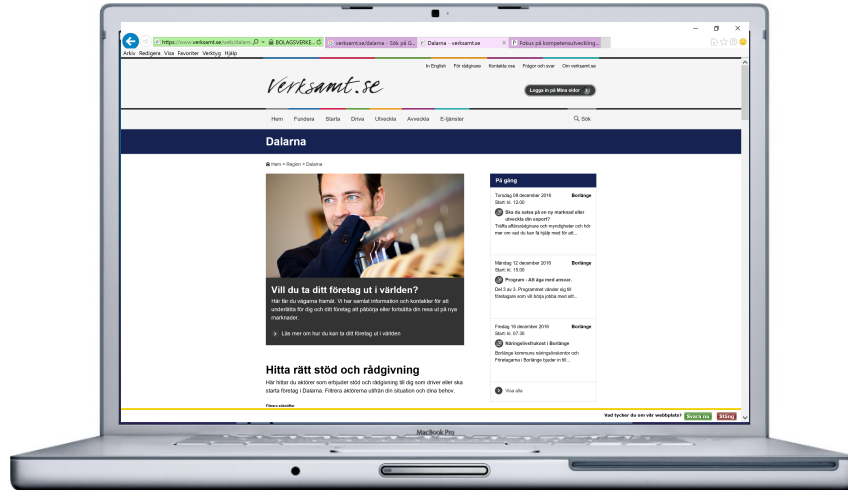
https://www.verksamt.se/web/dalarn  BOLAGSVERKE...  verksamt.se/dalarna - Sök på G...  Dalarna - verksamt.se  Fokus på kompetensutveckling...

Arkiv Redigera Visa Favoriter Verktyg Hjälp

In English För rådgivare Kontakta oss Frågor och svar Om verksamt.se

Verksamt.se

Logga in på Mina sidor

Hem Fundera Starta Driva Utveckla Avveckla E-tjänster

Sök

Dalarna

Hem » Region » Dalarna

Vill du ta ditt företag ut i världen?

Här får du vägarna framåt. Vi har samlat information och kontakter för att underlätta för dig och ditt företag att påbörja eller fortsätta din resa ut på nya marknader.

Läs mer om hur du kan ta ditt företag ut i världen

Hitta rätt stöd och rådgivning

Här hittar du aktörer som erbjuder stöd och rådgivning till dig som driver eller ska starta företag i Dalarna. Filtrera aktörerna utifrån din situation och dina behov.

Filtrera aktörer

På gång

Torsdag 08 december 2016 Borlänge
Start: kl. 12.00

Ska du satsa på en ny marknad eller utveckla din export?
Träffa utlandsrådgivare och myndigheter och hör mer om vad du kan få hjälp med för att...

Måndag 12 december 2016 Borlänge
Start: kl. 15.00

Program - Att äga med ansvar.
Del 3 av 3: Programmet vänder sig till företagare som vill börja jobba med att...

Fredag 16 december 2016 Borlänge
Start: kl. 07.30

Näringslivsfrukost i Borlänge
Borlänge kommuns näringslivskontor och Företagarna i Borlänge bjuder in till...

Visa alla

Vad tycker du om vår webbplats? Svara nu Stäng

MacBook Pro